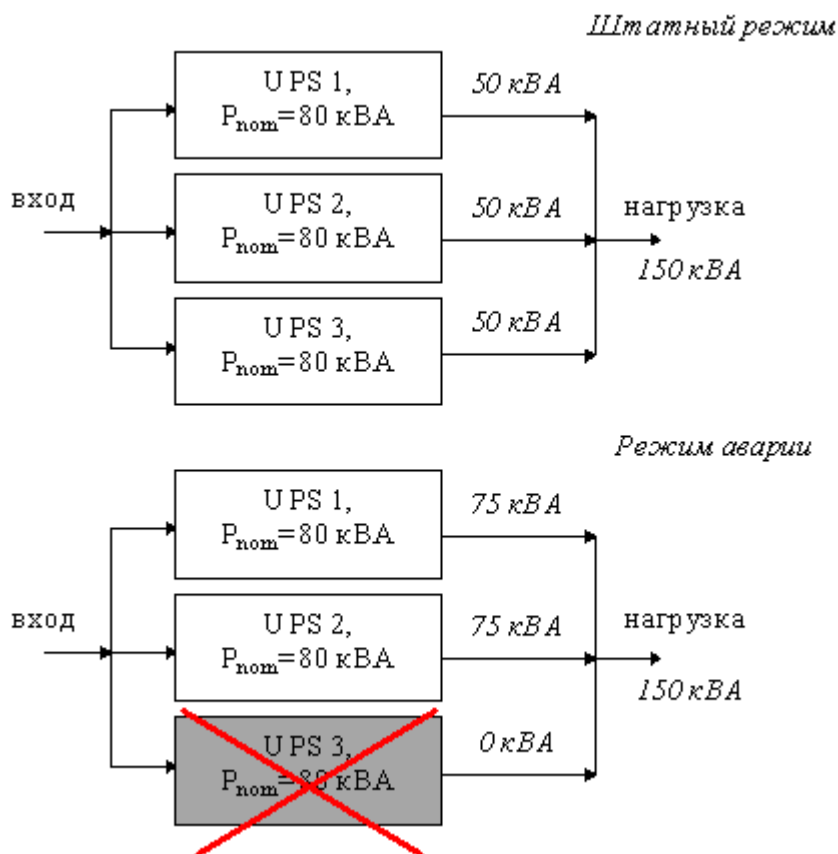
Штатный режим

UPS 1, $P_{nom}$=80 кВА

50 кВА

вход

UPS 2, $P_{nom}$=80 кВА

50 кВА

нагрузка

150 кВА

UPS 3, $P_{nom}$=80 кВА

50 кВА

Режим аварии

UPS 1, $P_{nom}$=80 кВА

75 кВА

вход

UPS 2, $P_{nom}$=80 кВА

75 кВА

нагрузка

150 кВА

UPS 3, $P_{nom}$=80 кВА

0 кВА